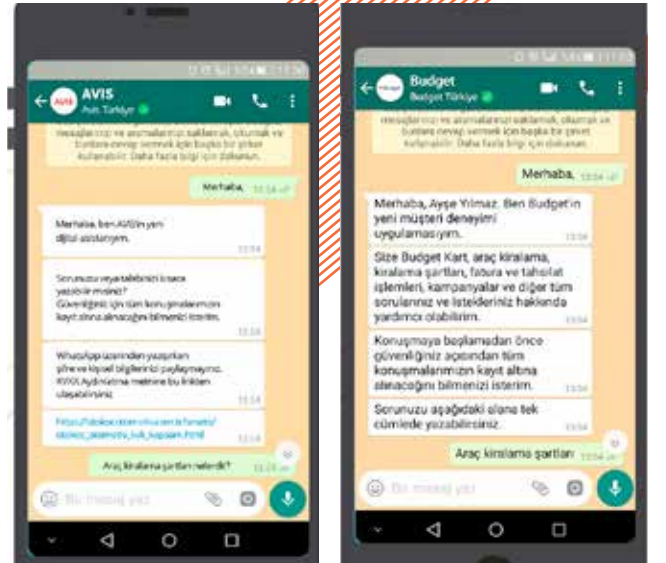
AVIS
Avis Türkiye

mesajlarınızı ve aramalarınızı saklar ve, okumak ve bunlara cevap vermek için başka bir şirket kullanabilir. Daha fazla bilgi için dokunun.

Merhaba,
13:54

Merhaba, ben AVIS'in yeni dijital asistanıyım.
13:54

Sorunuzu veya talebinizi kısaca yazabilir misiniz? Güvenliğiniz için tüm konuşmalarımızın kayıt altına alınacağını bilmenizi isterim.
13:54

WhatsApp üzerinden yazışırken şifre ve kişisel bilgilerinizi paylaşmayınız. AVIS Aydınlatma metnine bu linkten ulaşabilirsiniz.
13:54

https://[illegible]
13:54

Araç kiralama şartları nelerdir?
13:54

Bir mesaj yazın

Budget
Budget Türkiye

mesajlarınızı ve aramalarınızı saklar ve, okumak ve bunlara cevap vermek için başka bir şirket kullanabilir. Daha fazla bilgi için dokunun.

Merhaba,
13:54

Merhaba, Ayşe Yılmaz. Ben Budget'ın yeni müşteri deneyimi uygulamasıyım.
13:54

Size Budget Kart, araç kiralama, kiralama şartları, fatura ve tahsilat işlemleri, kampanyalar ve diğer tüm sorularınız ve istekleriniz hakkında yardımcı olabilirim.
13:54

Konuşmaya başlamadan önce güvenliğiniz açısından tüm konuşmalarımızın kayıt altına alınacağını bilmenizi isterim.
13:54

Sorunuzu aşağıdaki alana tek cümlede yazabilirsiniz.
13:54

Araç kiralama şartları
13:54

Bir mesaj yazın